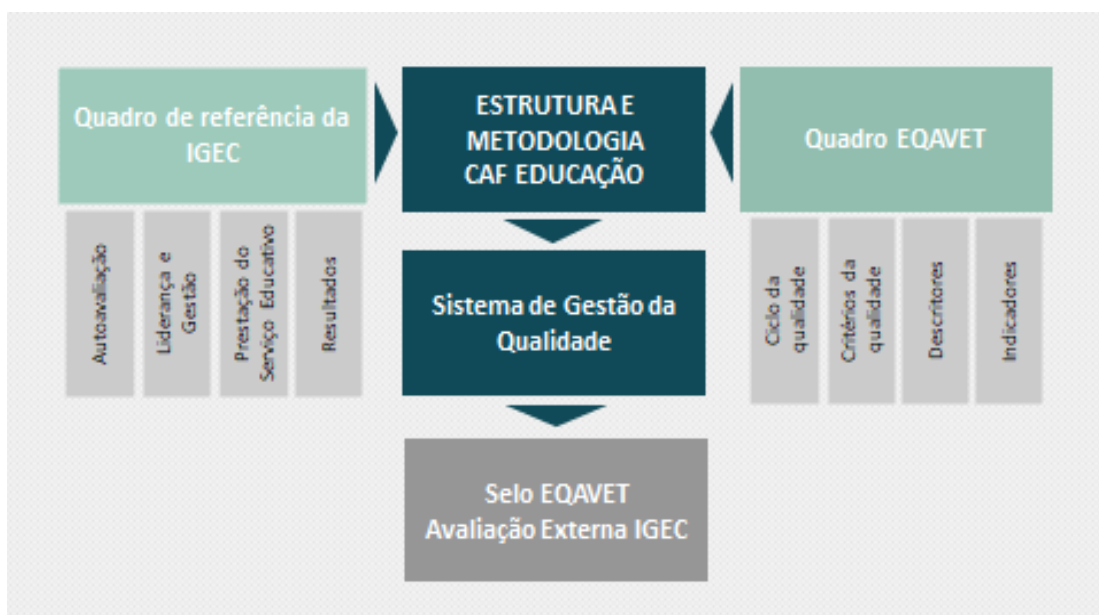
Quadro de referência da IGEC

Autoavaliação

Liderança e Gestão

Prestação do Serviço Educativo

Resultados

ESTRUTURA E METODOLOGIA CAF EDUCAÇÃO

Sistema de Gestão da Qualidade

Selo EQAVET
Avaliação Externa IGEC

Quadro EQAVET

Ciclo da qualidade

Critérios da qualidade

Descritores

Indicadores